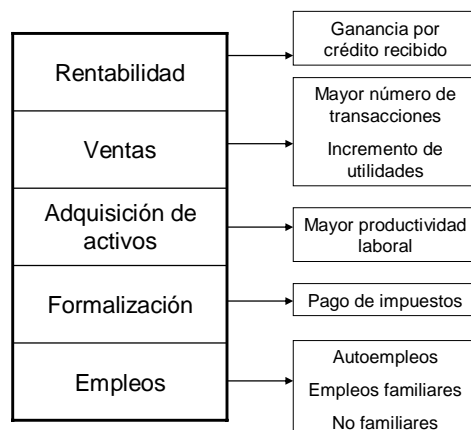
Rentabilidad

Ganancia por crédito recibido

Ventas

Mayor número de transacciones

Incremento de utilidades

Adquisición de activos

Mayor productividad laboral

Formalización

Pago de impuestos

Empleos

Autoempleos

Empleos familiares

No familiares